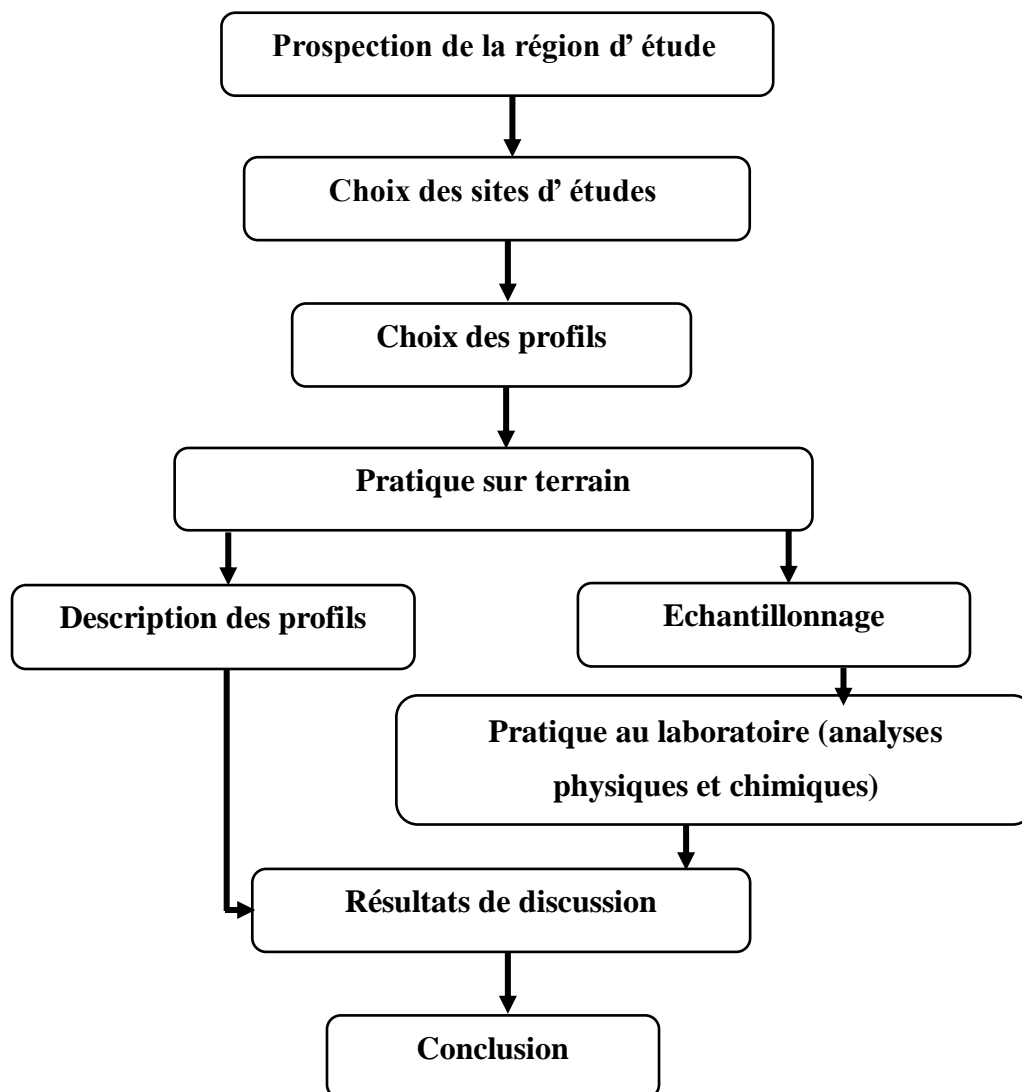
Prospection de la région d’ étude

Choix des sites d’ études

Choix des profils

Pratique sur terrain

Description des profils

Echantillonnage

Pratique au laboratoire (analyses physiques et chimiques)

Résultats de discussion

Conclusion